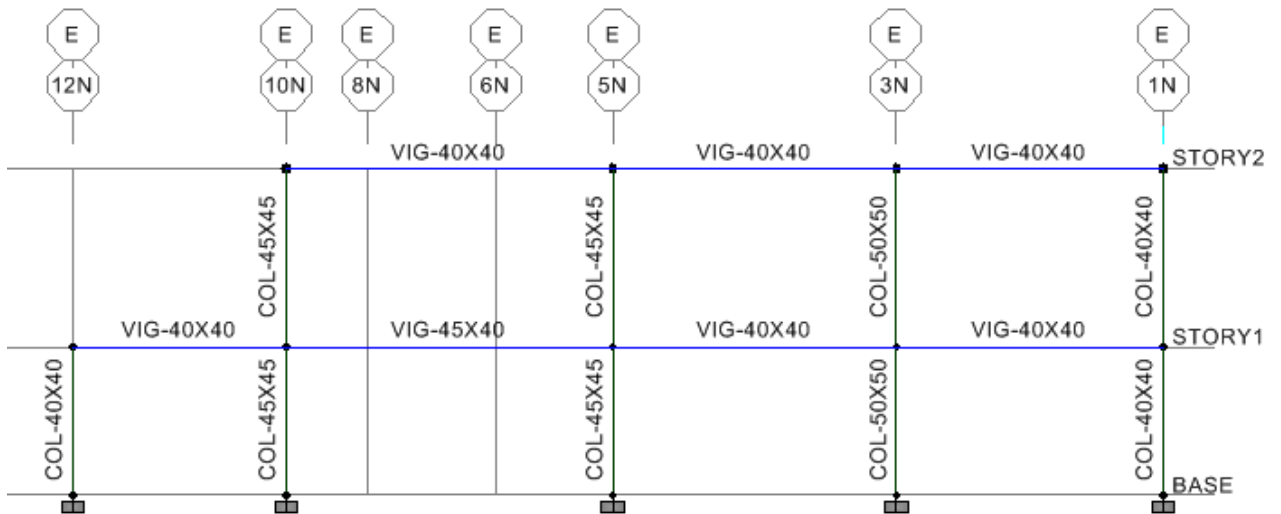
E 12N
E 10N
E 8N
E 6N
E 5N
E 3N
E 1N

VIG-40X40
VIG-40X40
VIG-40X40
STORY2

COL-45X45
COL-45X45
COL-50X50
COL-40X40

VIG-40X40
VIG-45X40
VIG-40X40
VIG-40X40
STORY1

COL-40X40
COL-45X45
COL-45X45
COL-50X50
COL-40X40
BASE